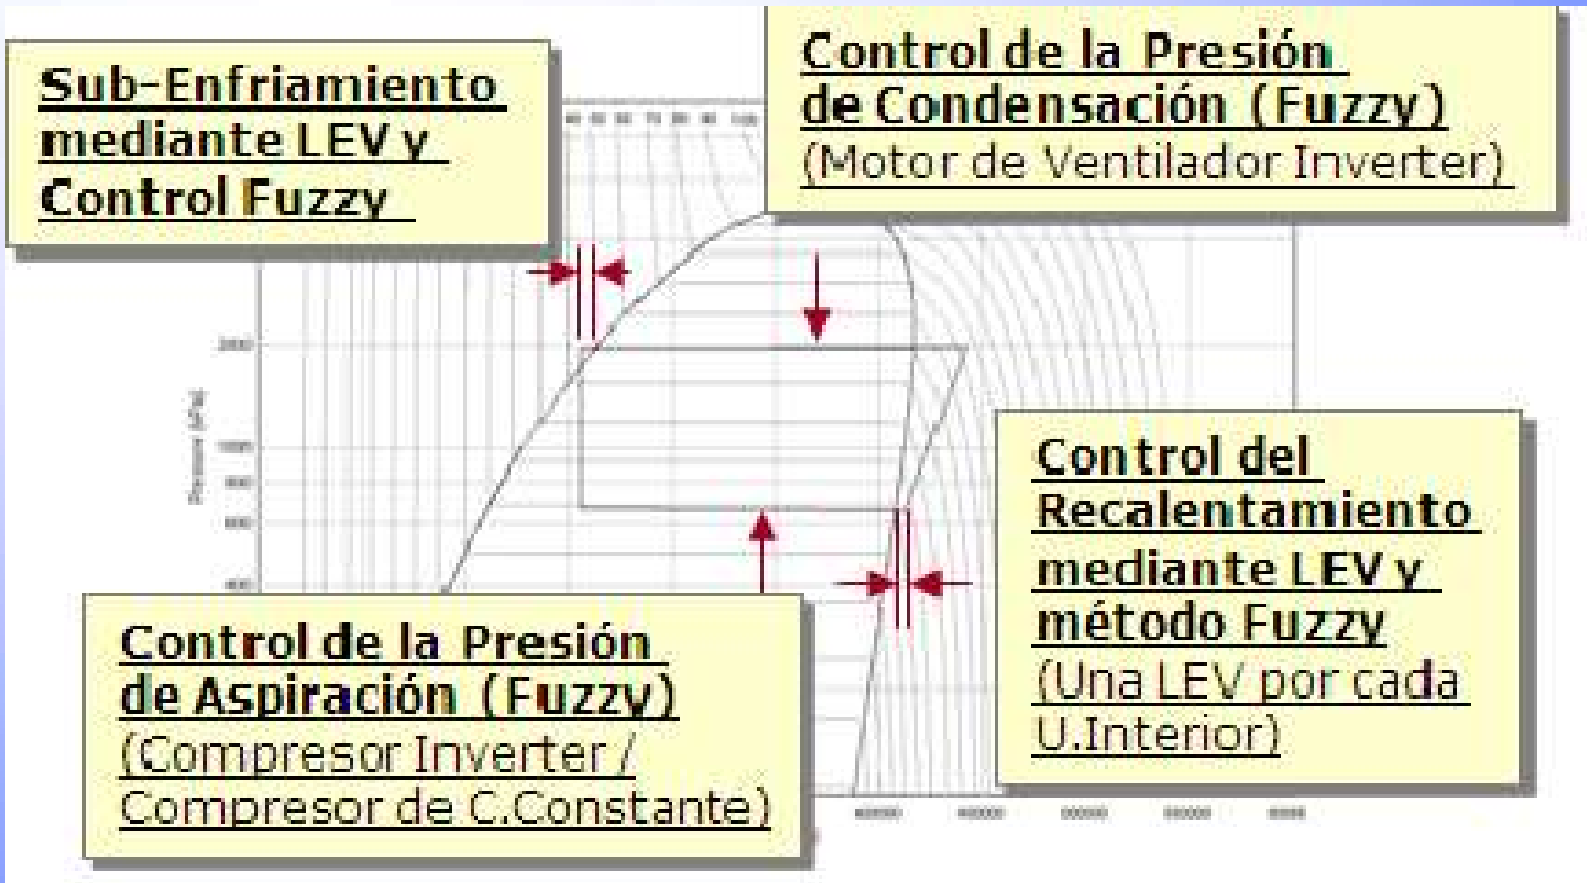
Sub-Enfriamiento mediante LEV y Control Fuzzy

Control de la Presión de Condensación (Fuzzy)
(Motor de Ventilador Inverter)

Control del Recalentamiento mediante LEV y método Fuzzy
(Una LEV por cada U.Interior)

Control de la Presión de Aspiración (Fuzzy)
(Compresor Inverter / Compresor de C.Constante)